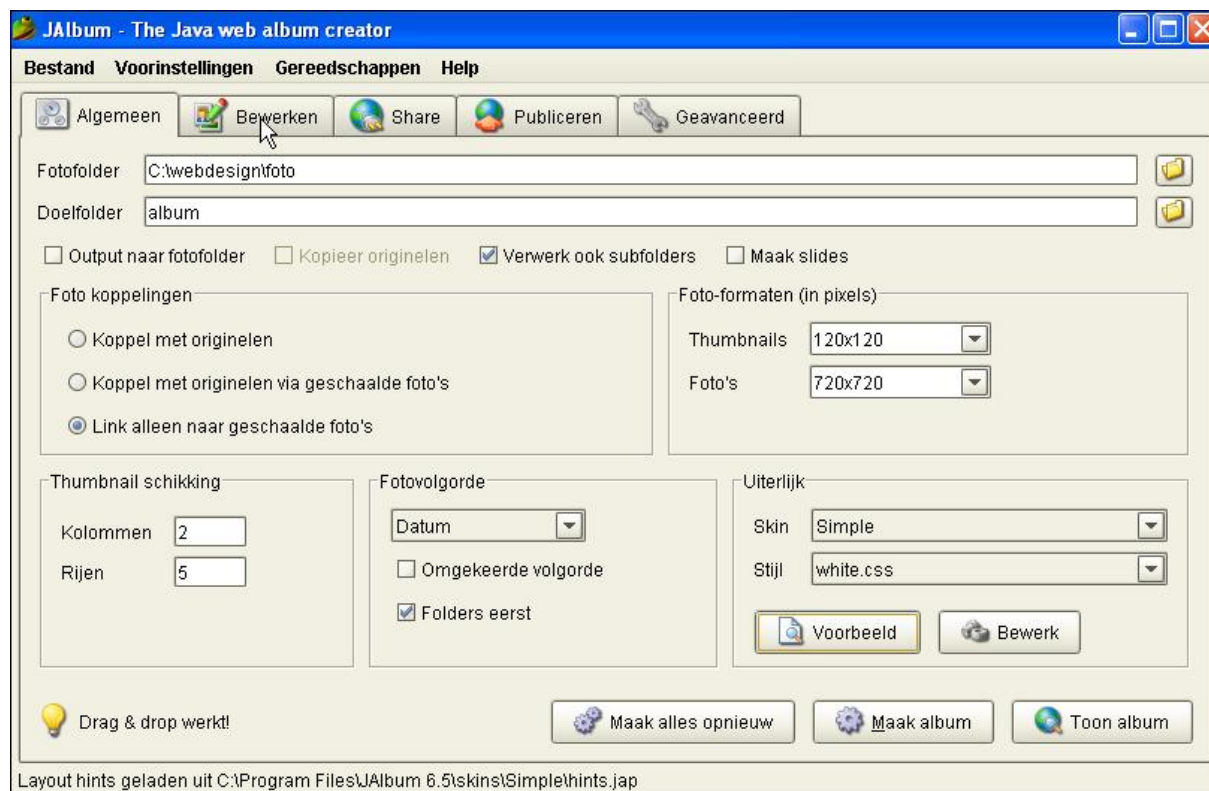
JAlbum - The Java web album creator

Bestand Voorinstellingen Gereedschappen Help

Algemeen Bewerken Share Publiceren Geavanceerd

Fotofolder C:\webdesign\foto

Doelfolder album

Output naar fotofolder Kopieer originelen Verwerk ook subfolders Maak slides

Foto koppelingen

Koppel met originelen

Koppel met originelen via geschaalde foto's

Link alleen naar geschaalde foto's

Foto-formaten (in pixels)

Thumbnails 120x120

Foto's 720x720

Thumbnail schikking

Kolommen 2

Rijen 5

Fotovolgorde

Datum

Omgekeerde volgorde

Folders eerst

Uiterlijk

Skin Simple

Stijl white.css

Voorbeeld Bewerk

Drag & drop werkt!

Maak alles opnieuw Maak album Toon album

Layout hints geladen uit C:\Program Files\JAlbum 6.5\skins\Simple\hints.jap